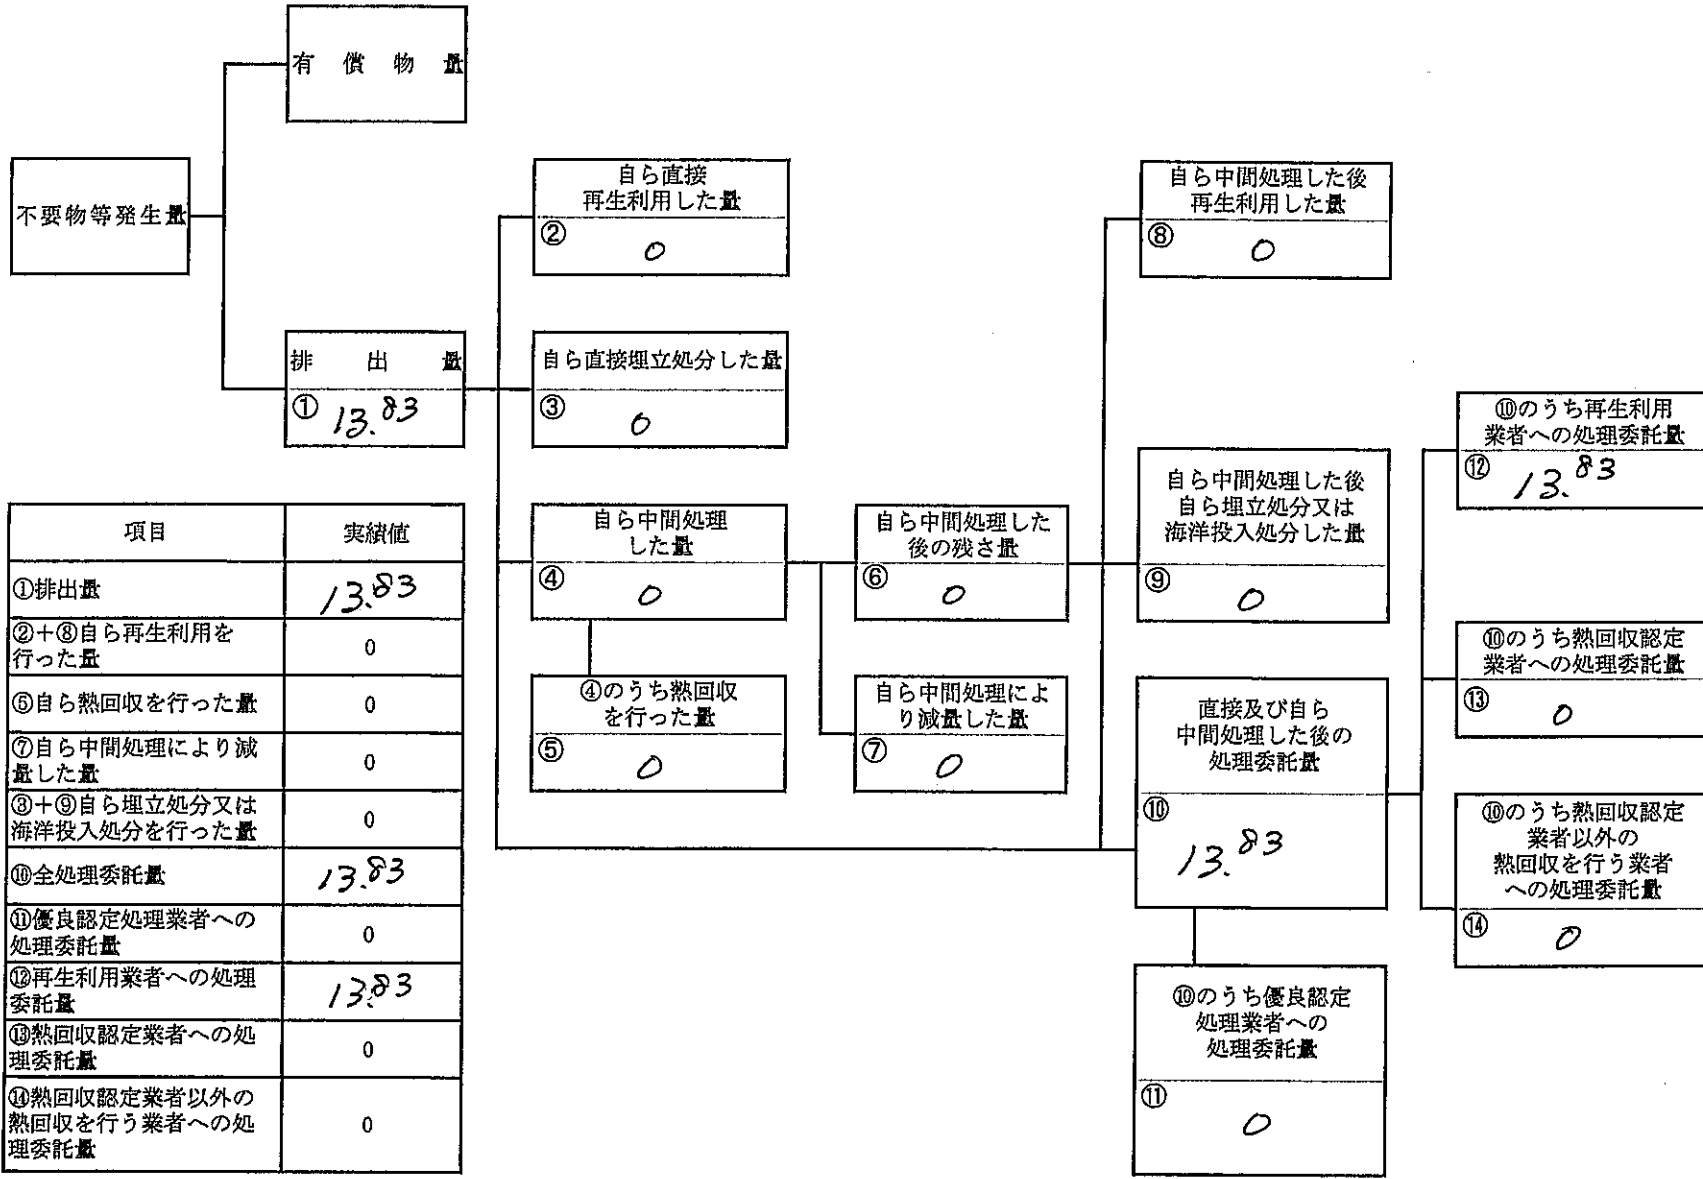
有償物量

不要物等発生量

排出量
① 13.83

自ら直接再生利用した量
② 0

自ら直接埋立処分した量
③ 0

自ら中間処理した量
④ 0

④のうち熱回収を行った量
⑤ 0

自ら中間処理した後の残さ量
⑥ 0

自ら中間処理により減量した量
⑦ 0

自ら中間処理した後再生利用した量
⑧ 0

自ら中間処理した後自ら埋立処分又は海洋投入処分した量
⑨ 0

直接及び自ら中間処理した後の処理委託量
⑩ 13.83

⑩のうち優良認定処理業者への処理委託量
⑪ 0

⑩のうち再生利用業者への処理委託量
⑫ 13.83

⑩のうち熱回収認定業者への処理委託量
⑬ 0

⑩のうち熱回収認定業者以外の熱回収を行う業者への処理委託量
⑭ 0

| 項目 | 実績値 |
|---|---|
| ①排出量 | 13.83 |
| ②+⑧自ら再生利用を行った量 | 0 |
| ⑤自ら熱回収を行った量 | 0 |
| ⑦自ら中間処理により減量した量 | 0 |
| ③+⑨自ら埋立処分又は海洋投入処分を行った量 | 0 |
| ⑩全処理委託量 | 13.83 |
| ⑪優良認定処理業者への処理委託量 | 0 |
| ⑫再生利用業者への処理委託量 | 13.83 |
| ⑬熱回収認定業者への処理委託量 | 0 |
| ⑭熱回収認定業者以外の熱回収を行う業者への処理委託量 | 0 |